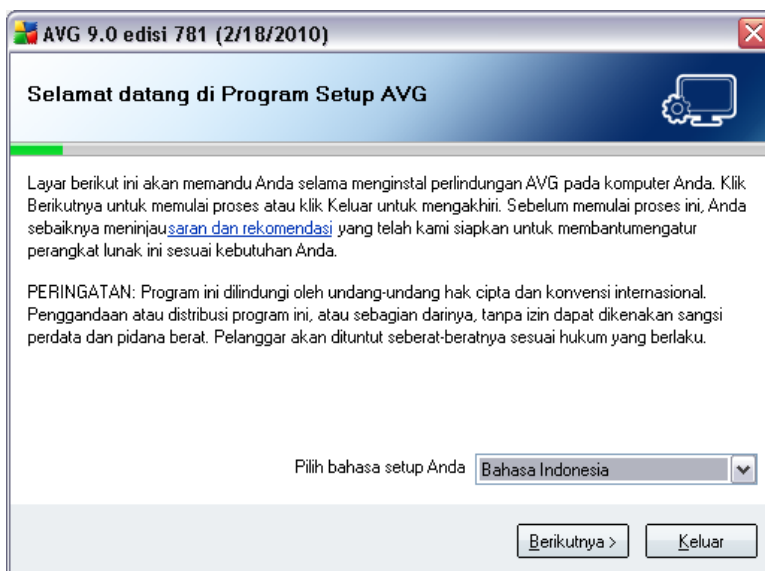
AVG 9.0 edisi 781 (2/18/2010)

Selamat datang di Program Setup AVG

Layar berikut ini akan memandu Anda selama menginstal perlindungan AVG pada komputer Anda. Klik Berikutnya untuk memulai proses atau klik Keluar untuk mengakhiri. Sebelum memulai proses ini, Anda sebaiknya meninjausaran dan rekomendasi yang telah kami siapkan untuk membantumengatur perangkat lunak ini sesuai kebutuhan Anda.

PERINGATAN: Program ini dilindungi oleh undang-undang hak cipta dan konvensi internasional. Penggandaan atau distribusi program ini, atau sebagian darinya, tanpa izin dapat dikenakan sangsi perdata dan pidana berat. Pelanggar akan dituntut seberat-beratnya sesuai hukum yang berlaku.

Pilih bahasa setup Anda Bahasa Indonesia

Berikutnya > Keluar